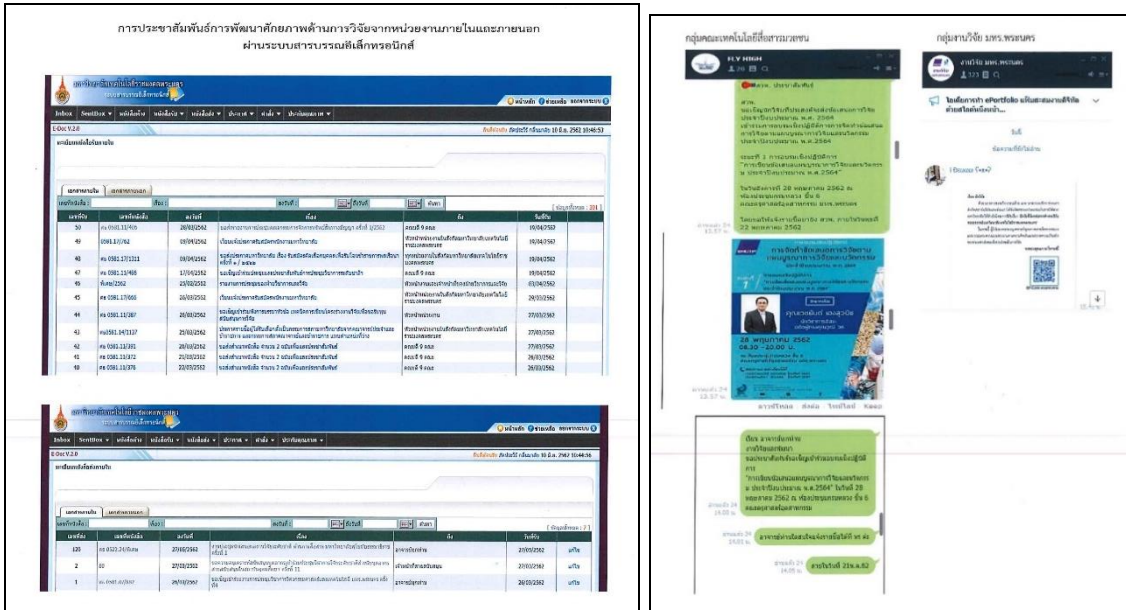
การประชาสัมพันธ์การพัฒนาศักยภาพด้านการวิจัยจากหน่วยงานภายในและภายนอก ผ่านระบบสารบรรณอิเล็กทรอนิกส์

Inbox SentBox

E-Doc V.2.0

| เลขที่รับ | เลขที่หนังสือ | ลงวันที่ | เรื่อง | จาก | วันที่รับ |
|---|---|---|---|---|---|
| 50 | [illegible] | 20/05/2562 | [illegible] | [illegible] | 20/05/2562 |
| 49 | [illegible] | 09/04/2562 | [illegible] | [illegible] | 10/04/2562 |
| 48 | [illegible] | 19/04/2562 | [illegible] | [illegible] | 19/04/2562 |
| 47 | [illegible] | 17/04/2562 | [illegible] | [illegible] | 19/04/2562 |
| 46 | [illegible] | 22/03/2562 | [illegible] | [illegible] | 03/04/2562 |
| 45 | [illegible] | 26/03/2562 | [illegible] | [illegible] | 29/03/2562 |
| 44 | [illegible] | 26/03/2562 | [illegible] | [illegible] | 27/03/2562 |
| 43 | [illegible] | 25/03/2562 | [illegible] | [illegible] | 27/03/2562 |
| 42 | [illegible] | 26/03/2562 | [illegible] | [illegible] | 27/03/2562 |
| 41 | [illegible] | 21/03/2562 | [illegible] | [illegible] | 26/03/2562 |
| 40 | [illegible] | 22/03/2562 | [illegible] | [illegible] | 26/03/2562 |

Inbox SentBox

E-Doc V.2.0

| เลขที่รับ | เลขที่หนังสือ | ลงวันที่ | เรื่อง | จาก | วันที่รับ | |
|---|---|---|---|---|---|---|
| 120 | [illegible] | 27/05/2562 | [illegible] | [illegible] | 27/05/2562 | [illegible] |
| 2 | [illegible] | 27/05/2562 | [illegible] | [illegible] | 27/05/2562 | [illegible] |
| 1 | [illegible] | 20/05/2562 | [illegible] | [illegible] | 20/05/2562 | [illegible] |

กลุ่มคณะเทคโนโลยีสื่อสารมวลชน

FLY HIGH

กลุ่มงานวิจัย มทร.พระนคร

งานวิจัย มทร.พระนคร

28 พฤษภาคม 2562

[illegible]